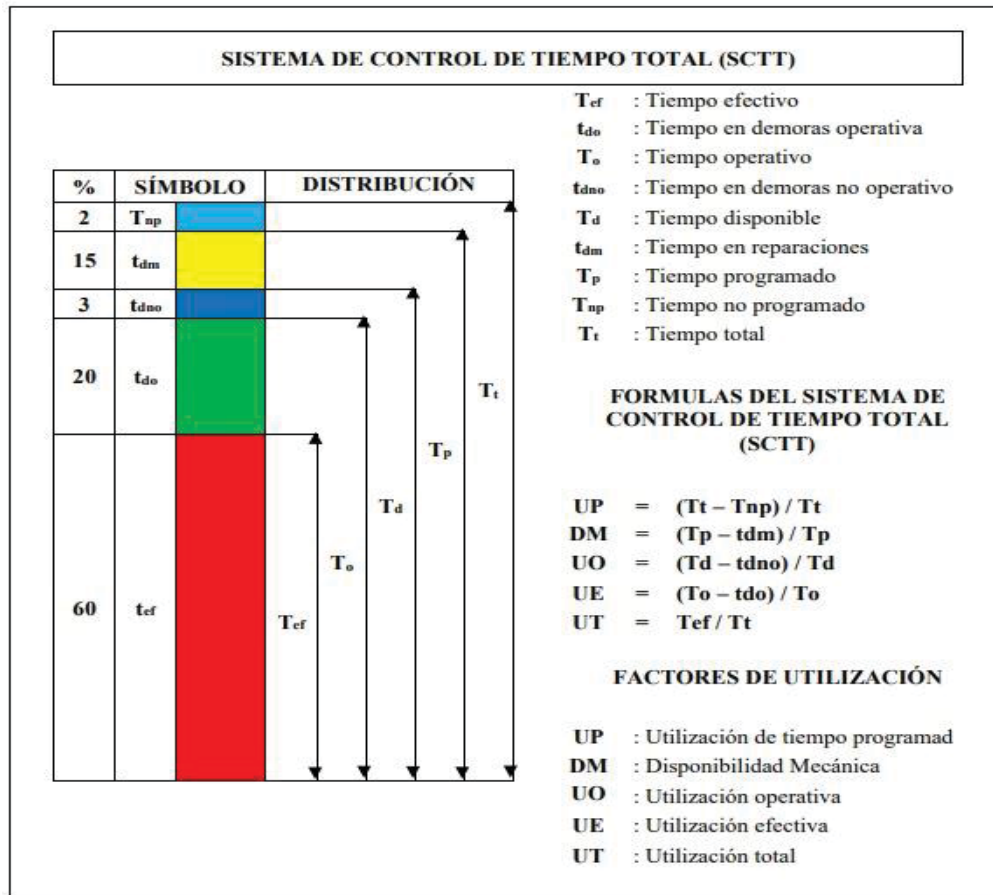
SISTEMA DE CONTROL DE TIEMPO TOTAL (SCTT)

| % | SÍMBOLO | DISTRIBUCIÓN |
|---|---|---|
| 2 | $T_{np}$ | |
| 15 | $t_{dm}$ | |
| 3 | $t_{dno}$ | |
| 20 | $t_{do}$ | |
| 60 | $t_{ef}$ | |

$T_{ef}$ $T_o$ $T_d$ $T_p$ $T_t$

$T_{ef}$ : Tiempo efectivo
$t_{do}$ : Tiempo en demoras operativa
$T_o$ : Tiempo operativo
$t_{dno}$ : Tiempo en demoras no operativo
$T_d$ : Tiempo disponible
$t_{dm}$ : Tiempo en reparaciones
$T_p$ : Tiempo programado
$T_{np}$ : Tiempo no programado
$T_t$ : Tiempo total

FORMULAS DEL SISTEMA DE CONTROL DE TIEMPO TOTAL (SCTT)

UP = (Tt – Tnp) / Tt
DM = (Tp – tdm) / Tp
UO = (Td – tdno) / Td
UE = (To – tdo) / To
UT = Tef / Tt

FACTORES DE UTILIZACIÓN

UP : Utilización de tiempo programad
DM : Disponibilidad Mecánica
UO : Utilización operativa
UE : Utilización efectiva
UT : Utilización total